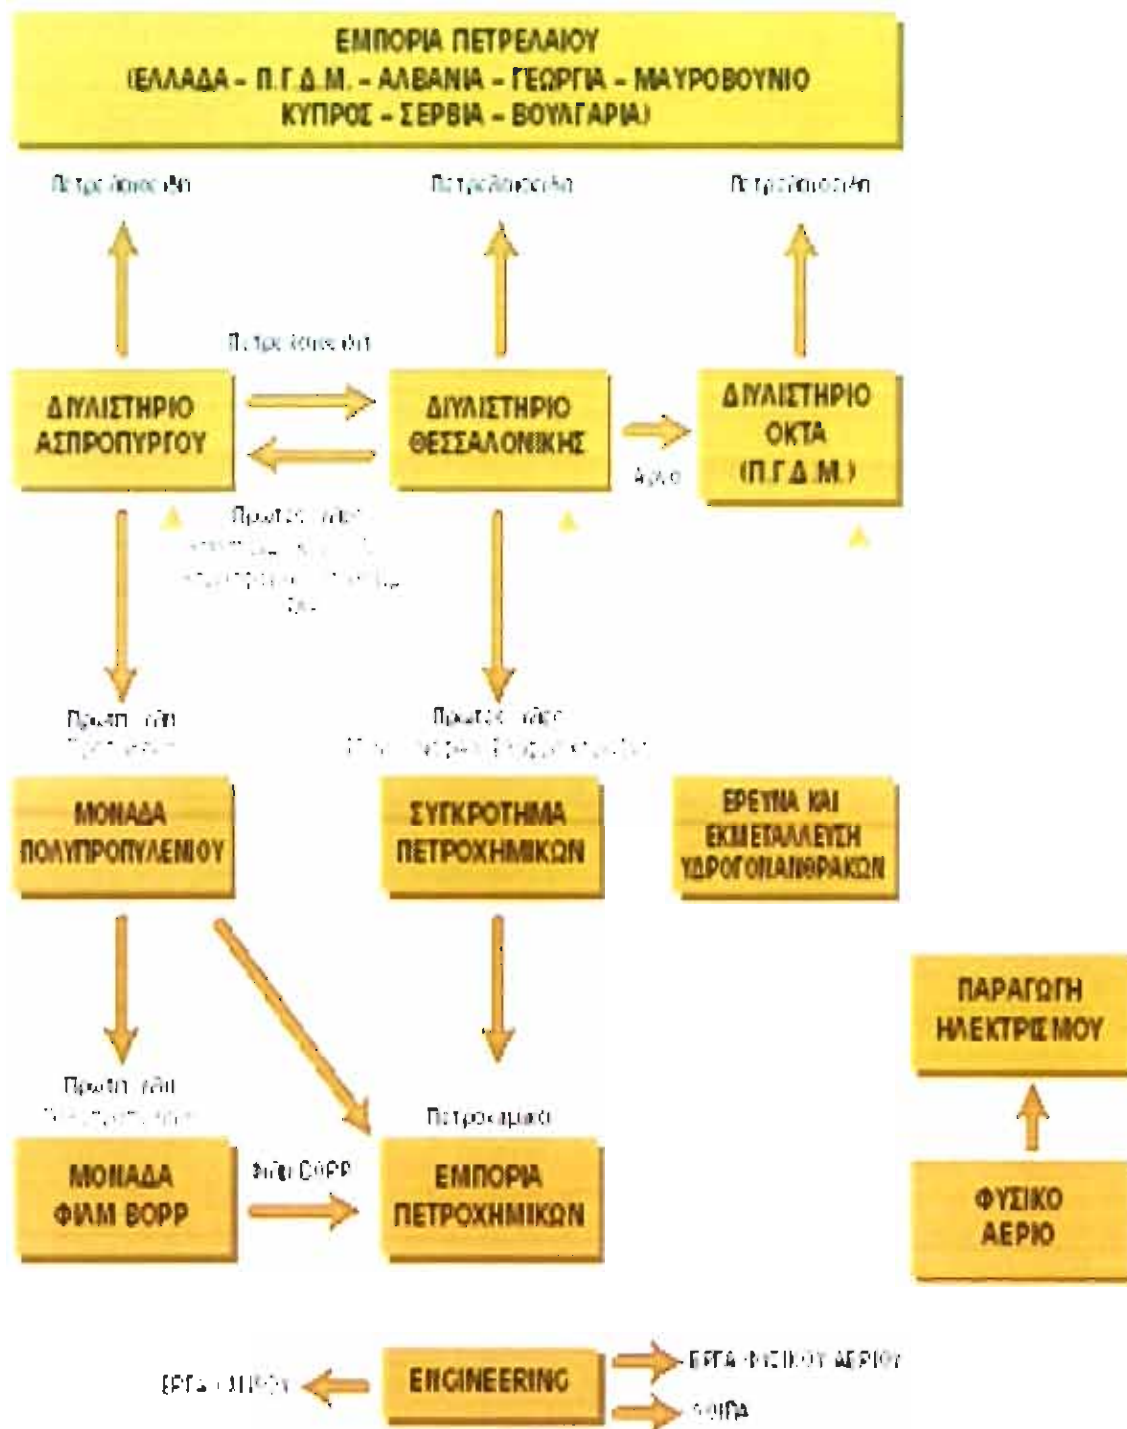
ΕΜΠΟΡΙΑ ΠΕΤΡΕΛΑΙΟΥ
(ΕΛΛΑΔΑ - Π.Γ.Δ.Μ. - ΑΛΒΑΝΙΑ - ΓΕΩΡΓΙΑ - ΜΑΥΡΟΒΟΥΝΙΟ
ΚΥΠΡΟΣ - ΣΕΡΒΙΑ - ΒΟΥΛΓΑΡΙΑ)

Πετρελαιοειδή

Πετρελαιοειδή

Πετρελαιοειδή

Πετρελαιοειδή

ΔΙΥΛΙΣΤΗΡΙΟ ΑΣΠΡΟΠΥΡΓΟΥ

ΔΙΥΛΙΣΤΗΡΙΟ ΘΕΣΣΑΛΟΝΙΚΗΣ

ΔΙΥΛΙΣΤΗΡΙΟ ΟΚΤΑ (Π.Γ.Δ.Μ.)

Αργό

Πρώτες ύλες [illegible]

Πρώτη ύλη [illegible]

Πρώτες ύλες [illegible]

ΜΟΝΑΔΑ ΠΟΛΥΠΡΟΠΥΛΕΝΙΟΥ

ΣΥΓΚΡΟΤΗΜΑ ΠΕΤΡΟΧΗΜΙΚΩΝ

ΕΡΕΥΝΑ ΚΑΙ ΕΚΜΕΤΑΛΛΕΥΣΗ ΥΔΡΟΓΟΝΑΝΘΡΑΚΩΝ

ΠΑΡΑΓΩΓΗ ΗΛΕΚΤΡΙΣΜΟΥ

Πρώτη ύλη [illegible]

Πετροχημικά

ΜΟΝΑΔΑ ΦΙΛΜ BOPP

Φιλμ BOPP

ΕΜΠΟΡΙΑ ΠΕΤΡΟΧΗΜΙΚΩΝ

ΦΥΣΙΚΟ ΑΕΡΙΟ

ΕΡΓΑ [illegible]

ENGINEERING

ΕΡΓΑ ΦΥΣΙΚΟΥ ΑΕΡΙΟΥ

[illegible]ΙΡΑ